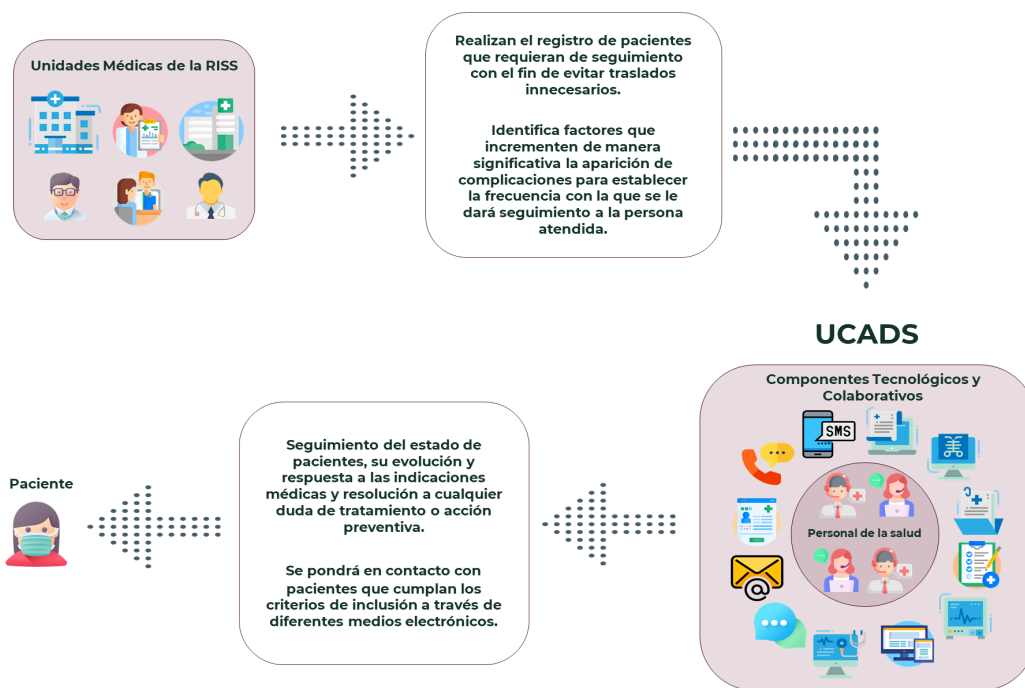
Unidades Médicas de la RISS

Realizan el registro de pacientes que requieran de seguimiento con el fin de evitar traslados innecesarios.

Identifica factores que incrementen de manera significativa la aparición de complicaciones para establecer la frecuencia con la que se le dará seguimiento a la persona atendida.

UCADS

Componentes Tecnológicos y Colaborativos

SMS

Personal de la salud

Seguimiento del estado de pacientes, su evolución y respuesta a las indicaciones médicas y resolución a cualquier duda de tratamiento o acción preventiva.

Se pondrá en contacto con pacientes que cumplan los criterios de inclusión a través de diferentes medios electrónicos.

Paciente